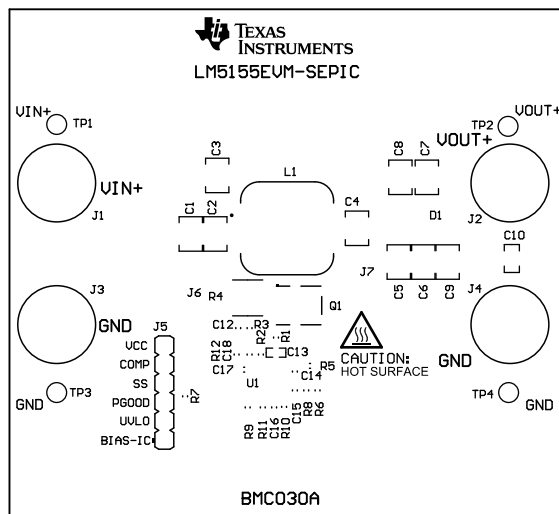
TEXAS INSTRUMENTS
LM5155EVM-SEPIC

VIN+ TP1
VIN+
J1
C3
C1 C2
L1
C8 C7
TP2 VOUT+
VOUT+
D1
J2
C4
C10
J7
C5 C6 C9
J3
J6 R4
Q1
J4
GND
J5
VCC
COMP
SS
PGOOD
UVLO
BIAS-IC
C12 R3
R2 R1
R12 C18
C13
C17
U1
R5
C14
R7
CAUTION:
HOT SURFACE
GND
R9 R11 C16 R10 C15 R8 R6
GND TP3
TP4 GND
BMC030A